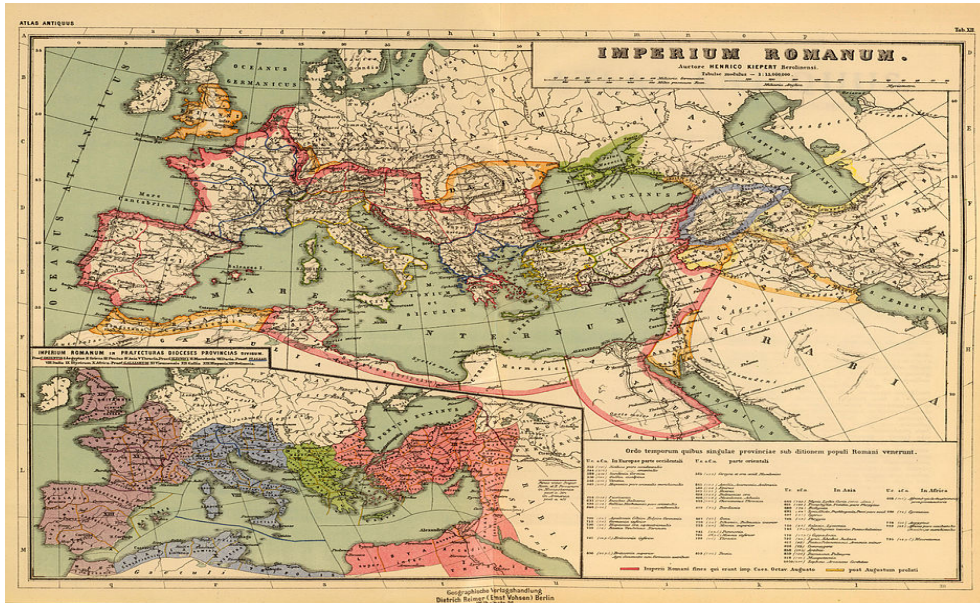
ATLAS ANTIQUUS

Tab. XII

IMPERIUM ROMANUM.

Auctore HENRICO KIEPERT Berolinensi.

Tabulae modulus = 1:15.000.000

OCEANUS GERMANICUS

OCEANUS ATLANTICUS

Mare Cantabricum

SARMATIA

PONTUS EUXINUS

MARE INTERNUM

ARABIA

PERSICUS

IMPERIUM ROMANUM in PRAEFECTURAS DIOECESES PROVINCIAS DIVISUM.

ARABIA

Ordo temporum quibus singulae provinciae sub ditionem populi Romani venerunt.

In Europae parte occidentali

parte orientali

In Asia

In Africa

Imperii Romani fines qui erant imp. Caes. Octav. Augusto

post Augustum praelati

Geographische Verlagshandlung
Dietrich Reimer (Ernst Vohsen) Berlin